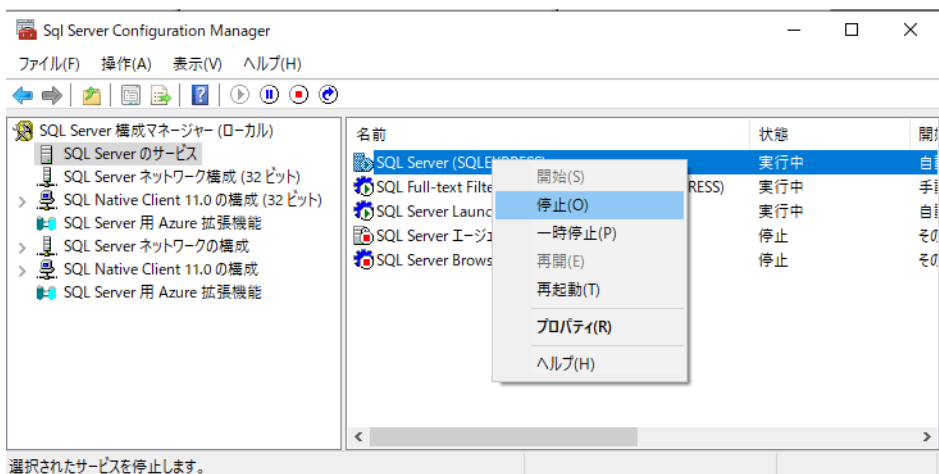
Sql Server Configuration Manager

ファイル(F) 操作(A) 表示(V) ヘルプ(H)

SQL Server 構成マネージャー (ローカル)
SQL Server のサービス
SQL Server ネットワーク構成 (32 ビット)
SQL Native Client 11.0 の構成 (32 ビット)
SQL Server 用 Azure 拡張機能
SQL Server ネットワークの構成
SQL Native Client 11.0 の構成
SQL Server 用 Azure 拡張機能

| 名前 | 状態 | 開 |
|---|---|---|
| SQL Server (SQLE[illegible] | 実行中 | 自 |
| SQL Full-text Filte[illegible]RESS) | 実行中 | 手 |
| SQL Server Launc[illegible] | 実行中 | 自 |
| SQL Server エージ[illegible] | 停止 | そ |
| SQL Server Brows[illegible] | 停止 | そ |

開始(S)
停止(O)
一時停止(P)
再開(E)
再起動(T)
プロパティ(R)
ヘルプ(H)

選択されたサービスを停止します。